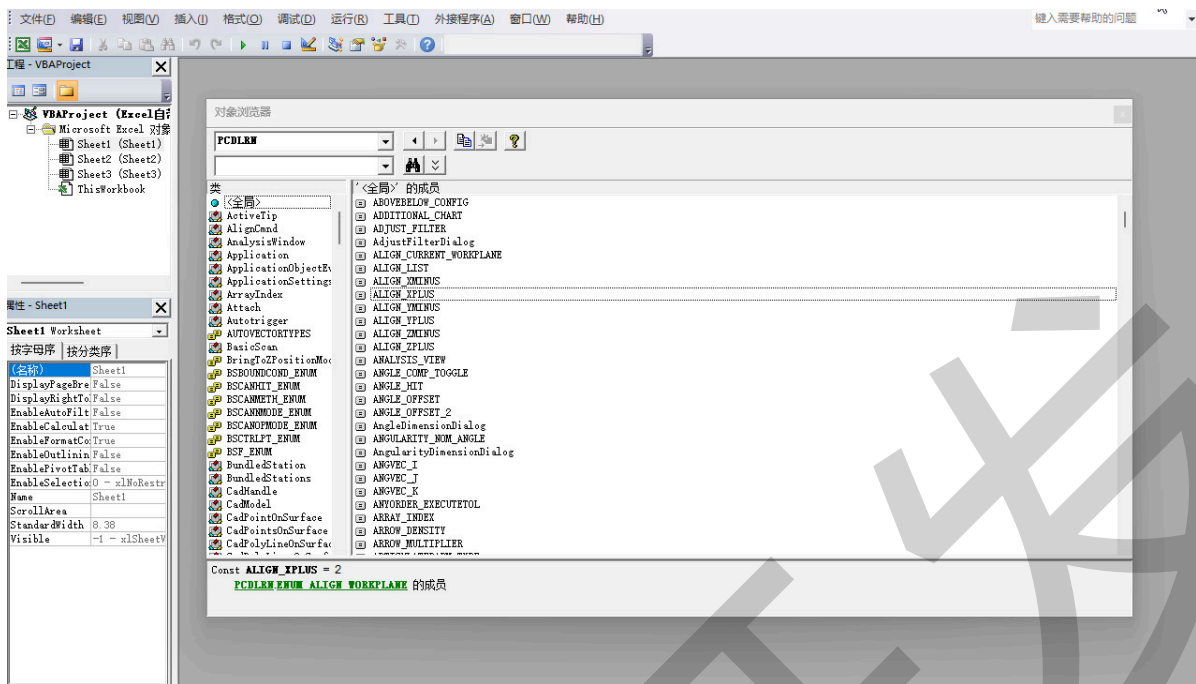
文件(F) 编辑(E) 视图(V) 插入(I) 格式(O) 调试(D) 运行(R) 工具(T) 外接程序(A) 窗口(W) 帮助(H)
键入需要帮助的问题

工程 - VBAProject

VBAProject (Excel自
Microsoft Excel 对象
Sheet1 (Sheet1)
Sheet2 (Sheet2)
Sheet3 (Sheet3)
ThisWorkbook

属性 - Sheet1
Sheet1 Worksheet
按字母序 按分类序

| (名称) | Sheet1 |
|---|---|
| DisplayPageBre | False |
| DisplayRightTo | False |
| EnableAutoFilt | False |
| EnableCalculat | True |
| EnableFormatCo | True |
| EnableOutlinin | False |
| EnablePivotTab | False |
| EnableSelectio | 0 - xlNoRestr |
| Name | Sheet1 |
| ScrollArea | |
| StandardWidth | 8.38 |
| Visible | -1 - xlSheetV |

对象浏览器

PCDLRN

类
<全局>
ActiveTip
AlignCmnd
AnalysisWindow
Application
ApplicationObjectEv
ApplicationSetting
ArrayIndex
Attach
Autotrigger
AUTOVECTORTYPES
BasicScan
BringToZPositionMo
BSBOUNDCOND_ENUM
BSCANHIT_ENUM
BSCANMETH_ENUM
BSCANNMODE_ENUM
BSCANOPMODE_ENUM
BSCTRLPT_ENUM
BSF_ENUM
BundledStation
BundledStations
CadHandle
CadModel
CadPointOnSurface
CadPointsOnSurface
CadPolyLineOnSurfa

'<全局>' 的成员
ABOVEBELOW_CONFIG
ADDITIONAL_CHART
ADJUST_FILTER
AdjustFilterDialog
ALIGN_CURRENT_WORKPLANE
ALIGN_LIST
ALIGN_XMINUS
ALIGN_XPLUS
ALIGN_YMINUS
ALIGN_YPLUS
ALIGN_ZMINUS
ALIGN_ZPLUS
ANALYSIS_VIEW
ANGLE_COMP_TOGGLE
ANGLE_HIT
ANGLE_OFFSET
ANGLE_OFFSET_2
AngleDimensionDialog
ANGULARITY_NOM_ANGLE
AngularityDimensionDialog
ANGVEC_I
ANGVEC_J
ANGVEC_K
ANYORDER_EXECUTETOL
ARRAY_INDEX
ARROW_DENSITY
ARROW_MULTIPLIER

Const ALIGN_XPLUS = 2
PCDLRN.ENUM_ALIGN_WORKPLANE 的成员